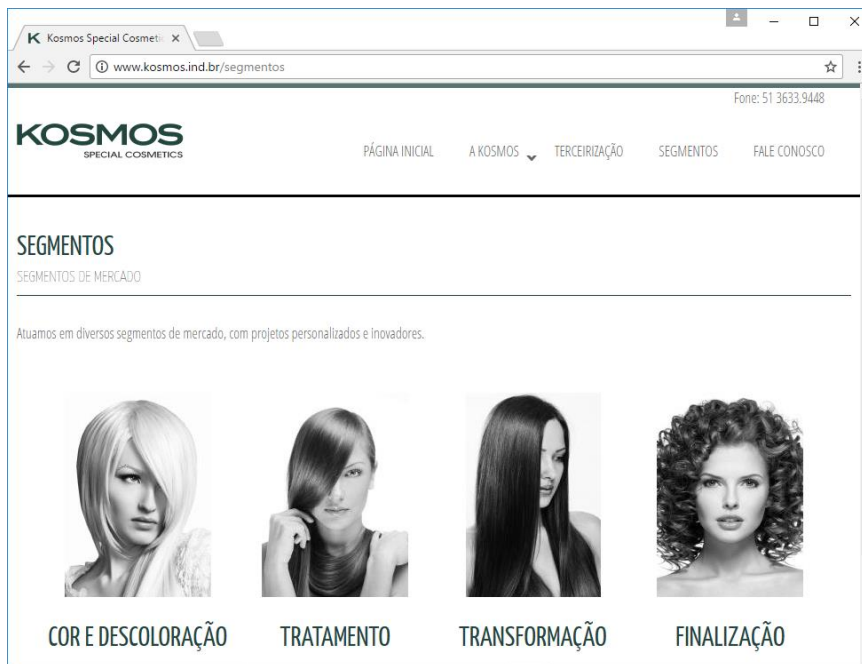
Kosmos Special Cosmeti ×

www.kosmos.ind.br/segmentos

Fone: 51 3633.9448

KOSMOS
SPECIAL COSMETICS

PÁGINA INICIAL A KOSMOS TERCEIRIZAÇÃO SEGMENTOS FALE CONOSCO

SEGMENTOS
SEGMENTOS DE MERCADO

Atuamos em diversos segmentos de mercado, com projetos personalizados e inovadores.

COR E DESCOLORAÇÃO

TRATAMENTO

TRANSFORMAÇÃO

FINALIZAÇÃO